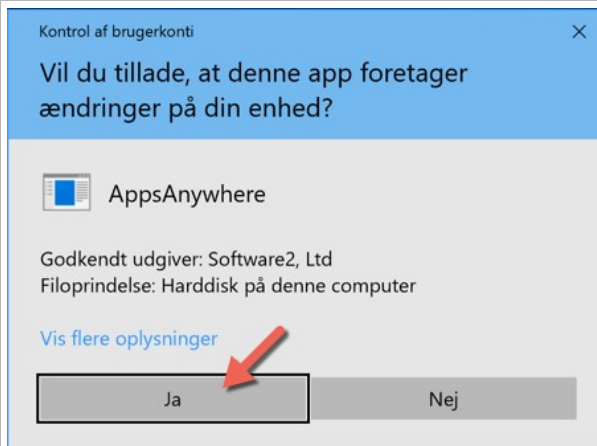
Kontrol af brugerkonti

×

Vil du tillade, at denne app foretager ændringer på din enhed?

AppsAnywhere

Godkendt udgiver: Software2, Ltd
Filoprindelse: Harddisk på denne computer

Vis flere oplysninger

Ja

Nej